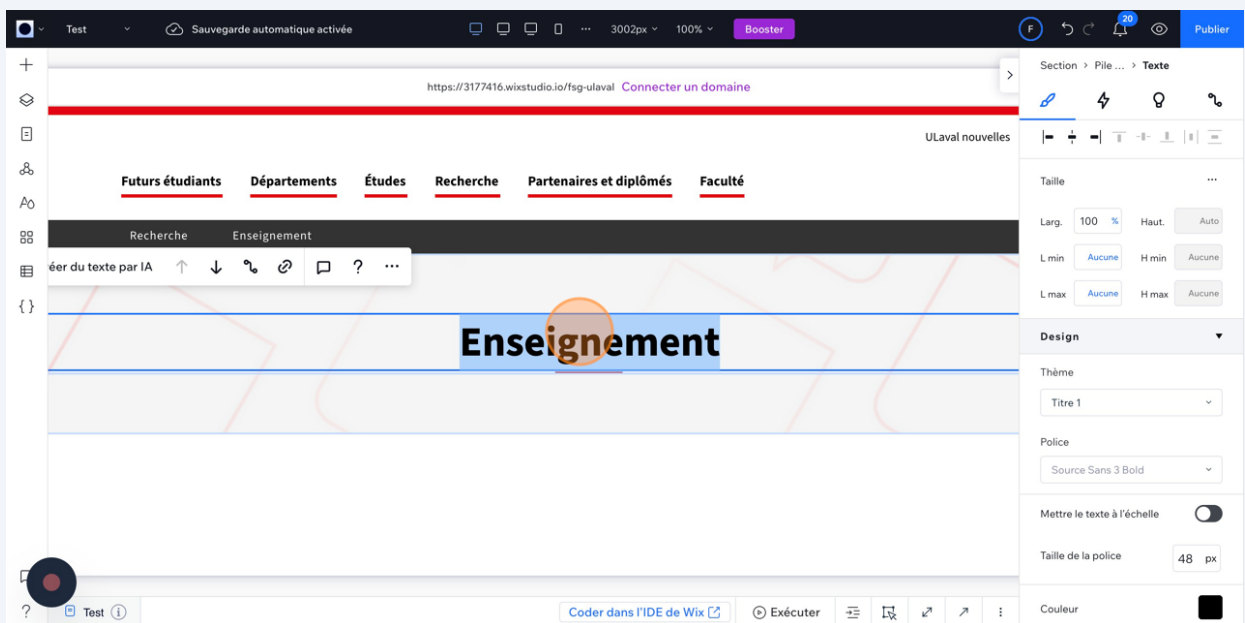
Test Sauvegarde automatique activée 3002px 100% Booster 20 Publier

Section > Pile ... > Texte

https://3177416.wixstudio.io/fsg-ulaval Connecter un domaine

ULaval nouvelles

Futurs étudiants Départements Études Recherche Partenaires et diplômés Faculté

Recherche Enseignement

éer du texte par IA ?

Enseignement

Taille

Larg. 100 % Haut. Auto

L min Aucune H min Aucune

L max Aucune H max Aucune

Design

Thème

Titre 1

Police

Source Sans 3 Bold

Mettre le texte à l'échelle

Taille de la police 48 px

Couleur

Test

Coder dans l'IDE de Wix Exécuter